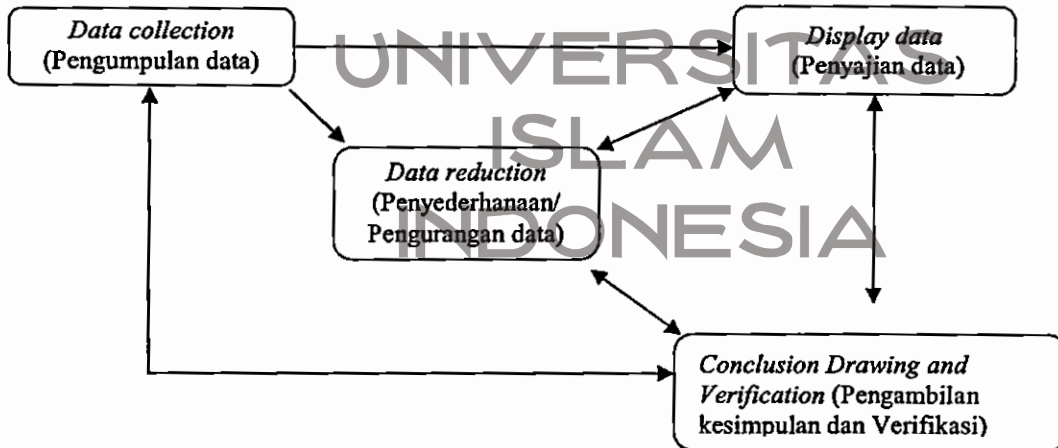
Data collection (Pengumpulan data)

Display data (Penyajian data)

Data reduction (Penyederhanaan/ Pengurangan data)

Conclusion Drawing and Verification (Pengambilan kesimpulan dan Verifikasi)

UNIVERSITAS ISLAM INDONESIA